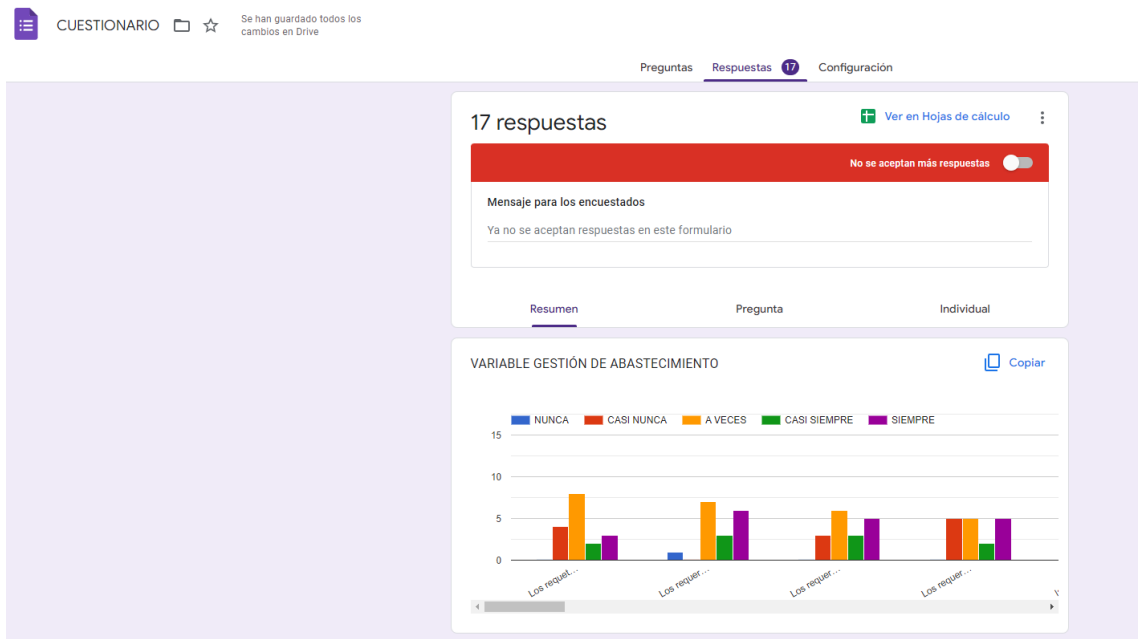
CUESTIONARIO

Se han guardado todos los cambios en Drive

Preguntas Respuestas 17 Configuración

17 respuestas

Ver en Hojas de cálculo

No se aceptan más respuestas

Mensaje para los encuestados

Ya no se aceptan respuestas en este formulario

Resumen Pregunta Individual

VARIABLE GESTIÓN DE ABASTECIMIENTO

Copiar

NUNCA CASI NUNCA A VECES CASI SIEMPRE SIEMPRE

15
10
5
0

Los requer...
Los requer...
Los requer...
Los requer...